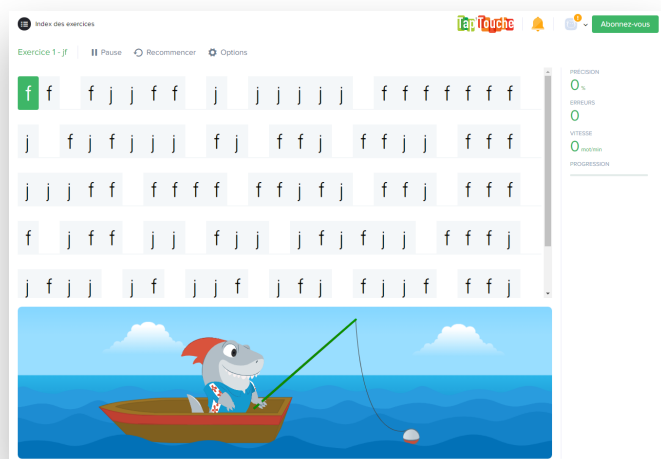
Index des exercices

Tap Touche

1

Abonnez-vous

Exercice 1 - jf

Pause

Recommencer

Options

f f f j j f f j j j j j j f f f f f f f
j f j f j j j f j f f j f f j j f j f
j j j f f f f f f f f f j f f f j f f
f j f f j j f j j j f j f f j j f f f j
j f j j j f j j f j f f f j j f j f f j f

PRECISION
0 %
ERREURS
0
VITESSE
0 mot/min
PROGRESSION